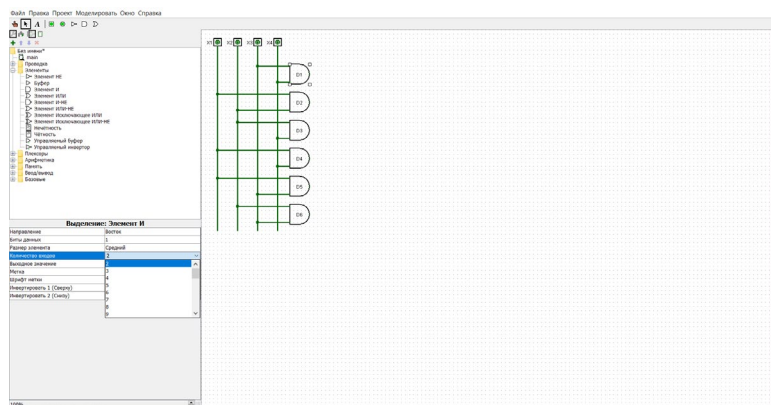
Файл Правка Проект Моделировать Окно Справка

Без имени*
main
Проводка
Элементы
Элемент НЕ
Буфер
Элемент И
Элемент ИЛИ
Элемент И-НЕ
Элемент ИЛИ-НЕ
Элемент Исключающее ИЛИ
Элемент Исключающее ИЛИ-НЕ
Нечётность
Чётность
Управляемый буфер
Управляемый инвертор
Плексоры
Арифметика
Память
Ввод/вывод
Базовые

Выделение: Элемент И

| | |
|---|---|
| Направление | Восток |
| Биты данных | 1 |
| Размер элемента | Средний |
| Количество входов | 2 |
| Выходное значение | 2 |
| Метка | 3 |
| Шрифт метки | 4 |
| Инвертировать 1 (Сверху) | 5 |
| Инвертировать 2 (Снизу) | 6 |
| | 7 |
| | 8 |
| | 9 |

x1 x2 x3 x4
D1
D2
D3
D4
D5
D6

100%